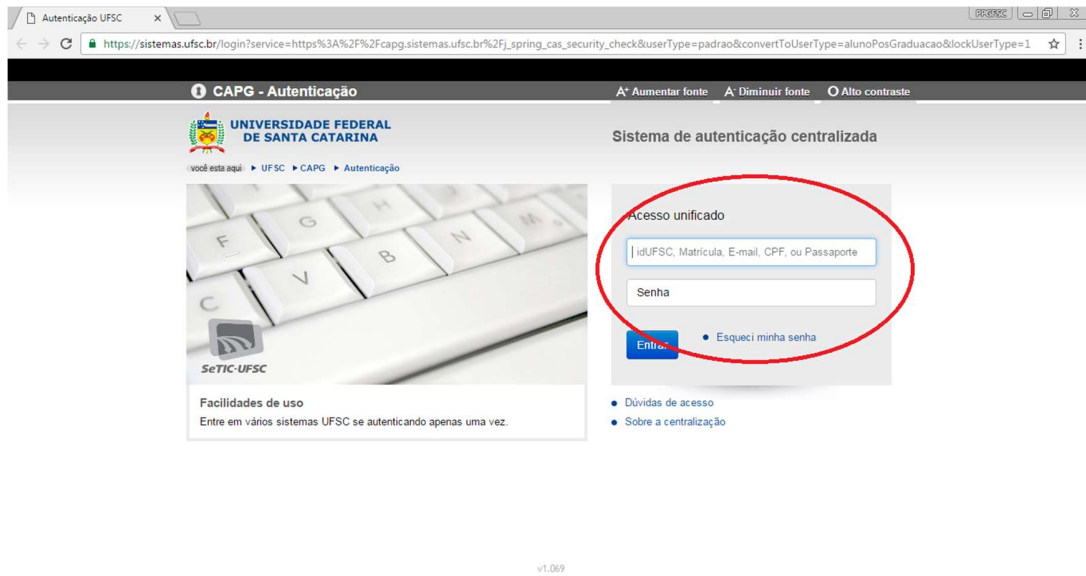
Autenticação UFSC ×

PPGESC

https://sistemas.ufsc.br/login?service=https%3A%2F%2Fcapg.sistemas.ufsc.br%2Fj_spring_cas_security_check&userType=padrao&convertToUserType=alunoPosGraduacao&lockUserType=1

CAPG - Autenticação

A+ Aumentar fonte A- Diminuir fonte Alto contraste

UNIVERSIDADE FEDERAL DE SANTA CATARINA

você esta aqui ▸ UFSC ▸ CAPG ▸ Autenticação

Sistema de autenticação centralizada

SeTIC-UFSC

Acesso unificado

idUFSC, Matrícula, E-mail, CPF, ou Passaporte

Senha

Entrar

Esqueci minha senha

Facilidades de uso

Entre em vários sistemas UFSC se autenticando apenas uma vez.

Dúvidas de acesso

Sobre a centralização

v1.069